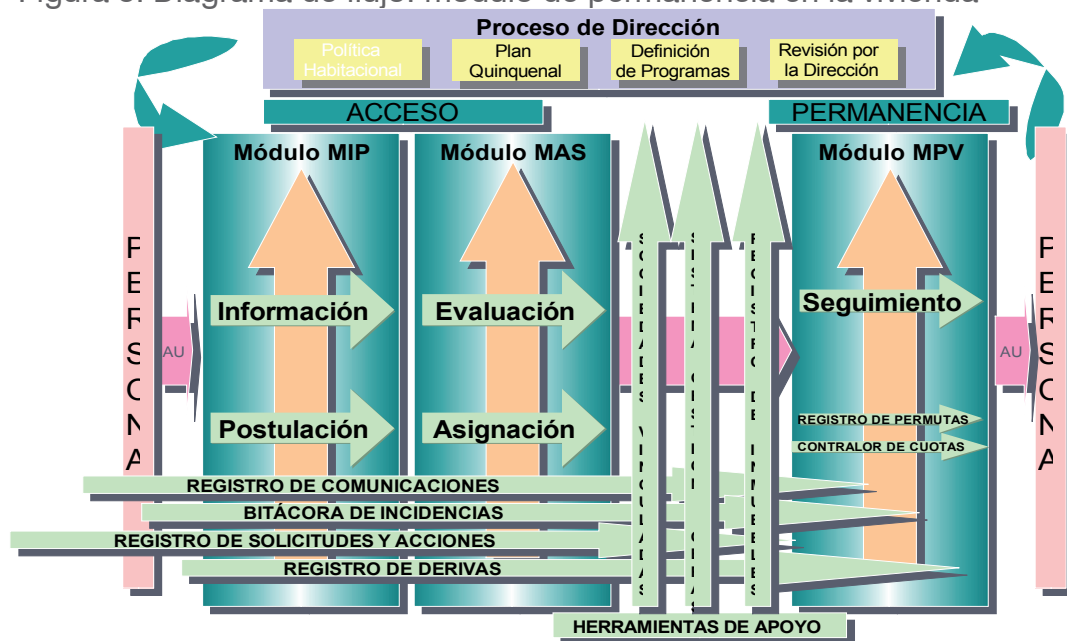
Figura 3. Diagrama de flujo: módulo de permanencia en la vivienda

Proceso de Dirección

Política Habitacional

Plan Quinquenal

Definición de Programas

Revisión por la Dirección

ACCESO

PERMANENCIA

PERSONA

AU

Módulo MIP

Información

Postulación

Módulo MAS

Evaluación

Asignación

SOCIEDADES VINCULADAS

SISTEMA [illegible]

REGISTRO DE INMUEBLES

Módulo MPV

Seguimiento

REGISTRO DE PERMUTAS

CONTRALOR DE CUOTAS

AU

PERSONA

REGISTRO DE COMUNICACIONES

BITÁCORA DE INCIDENCIAS

REGISTRO DE SOLICITUDES Y ACCIONES

REGISTRO DE DERIVAS

HERRAMIENTAS DE APOYO